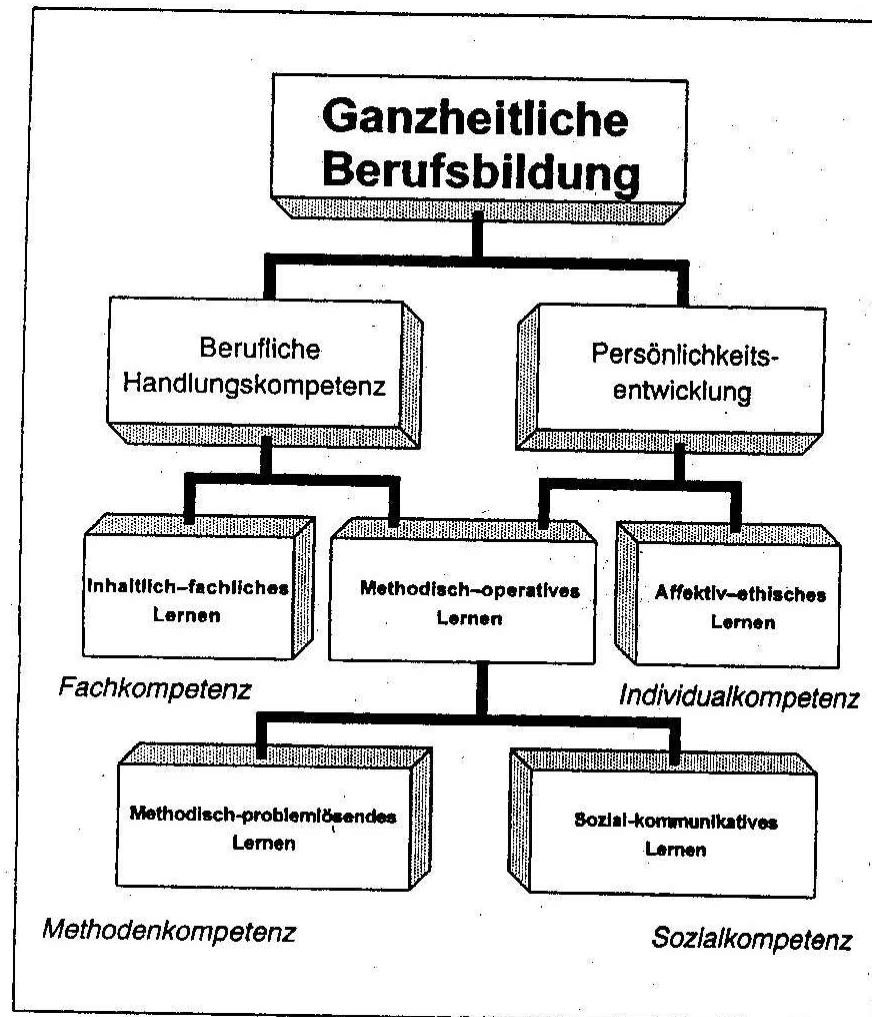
Ganzheitliche Berufsbildung

Berufliche Handlungskompetenz

Persönlichkeitsentwicklung

Inhaltlich–fachliches Lernen

Methodisch–operatives Lernen

Affektiv–ethisches Lernen

Fachkompetenz

Individualkompetenz

Methodisch-problemlösendes Lernen

Sozial-kommunikatives Lernen

Methodenkompetenz

Sozialkompetenz